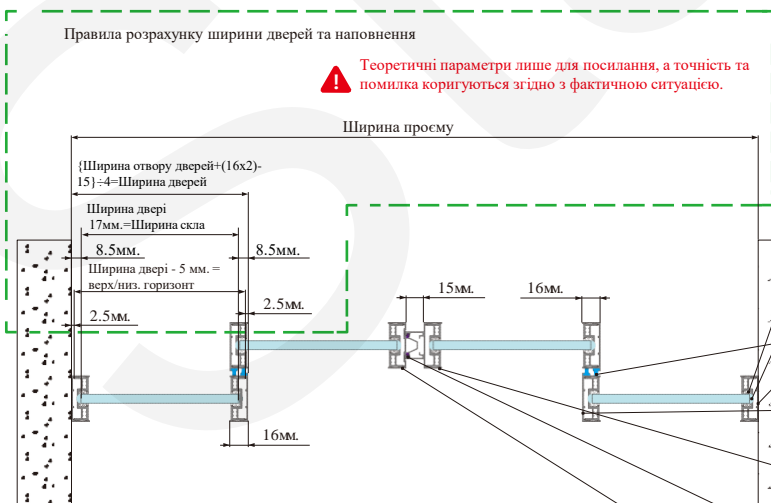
Правила розрахунку ширини дверей та наповнення

Теоретичні параметри лише для посилання, а точність та помилка коригуються згідно з фактичною ситуацією.

Ширина проєму

{Ширина отвору дверей+(16x2)-15}÷4=Ширина дверей

Ширина двері 17мм.=Ширина скла

8.5мм.

8.5мм.

Ширина двері - 5 мм. = верх/низ. горизонт

2.5мм.

2.5мм.

15мм.

16мм.

16мм.